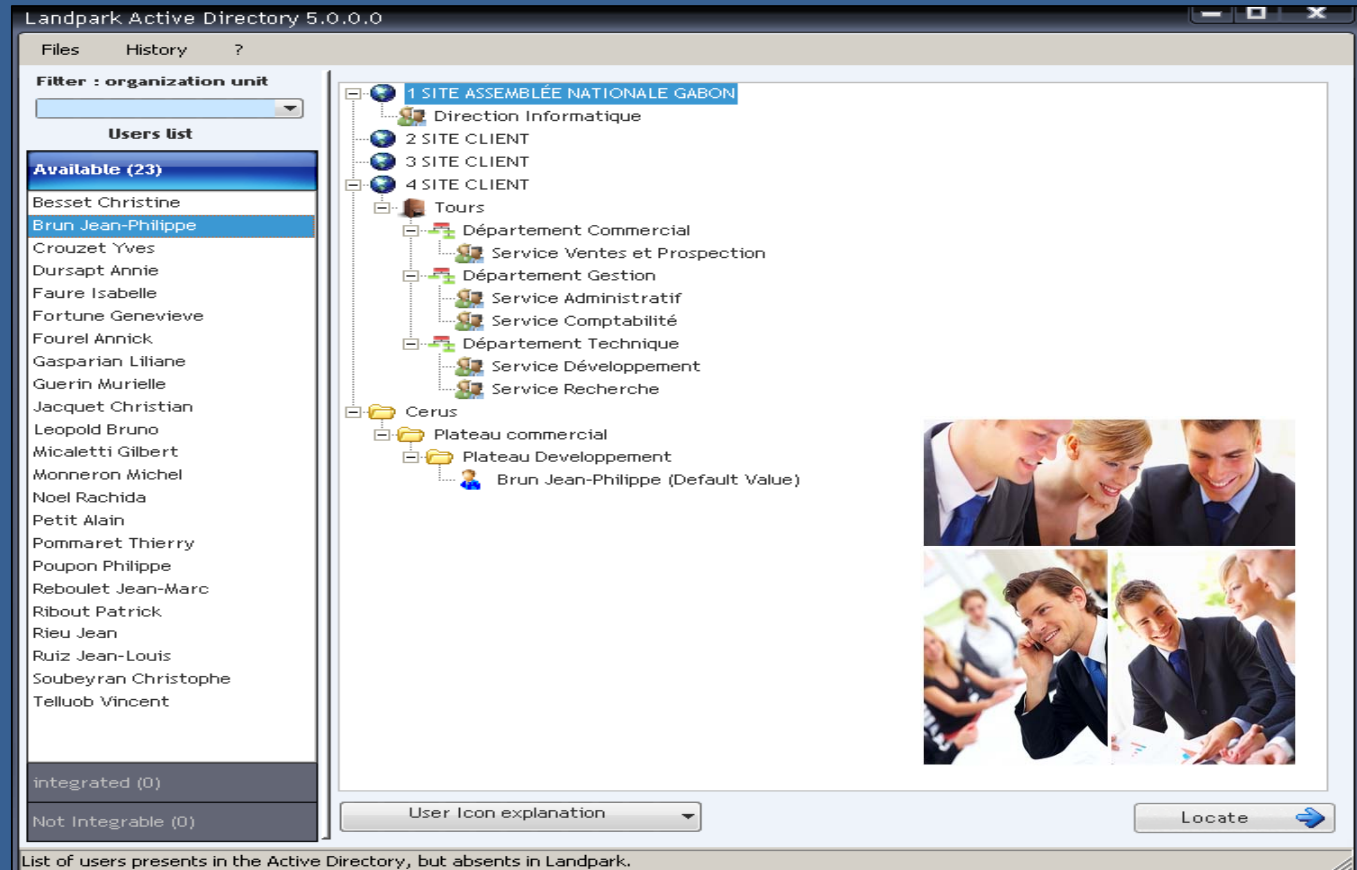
Landpark Active Directory 5.0.0.0

Files History ?

Filter : organization unit

Users list

Available (23)

Besset Christine
Brun Jean-Philippe
Crouzet Yves
Dursapt Annie
Faure Isabelle
Fortune Genevieve
Fourel Annick
Gasparian Liliane
Guerin Murielle
Jacquet Christian
Leopold Bruno
Micaletti Gilbert
Monneron Michel
Noel Rachida
Petit Alain
Pommaret Thierry
Poupon Philippe
Reboulet Jean-Marc
Ribout Patrick
Rieu Jean
Ruiz Jean-Louis
Soubeyran Christophe
Telluob Vincent

integrated (0)

Not Integrable (0)

1 SITE ASSEMBLÉE NATIONALE GABON
Direction Informatique
2 SITE CLIENT
3 SITE CLIENT
4 SITE CLIENT
Tours
Département Commercial
Service Ventes et Prospection
Département Gestion
Service Administratif
Service Comptabilité
Département Technique
Service Développement
Service Recherche
Cerus
Plateau commercial
Plateau Developpement
Brun Jean-Philippe (Default Value)

User Icon explanation

Locate

List of users presents in the Active Directory, but absents in Landpark.